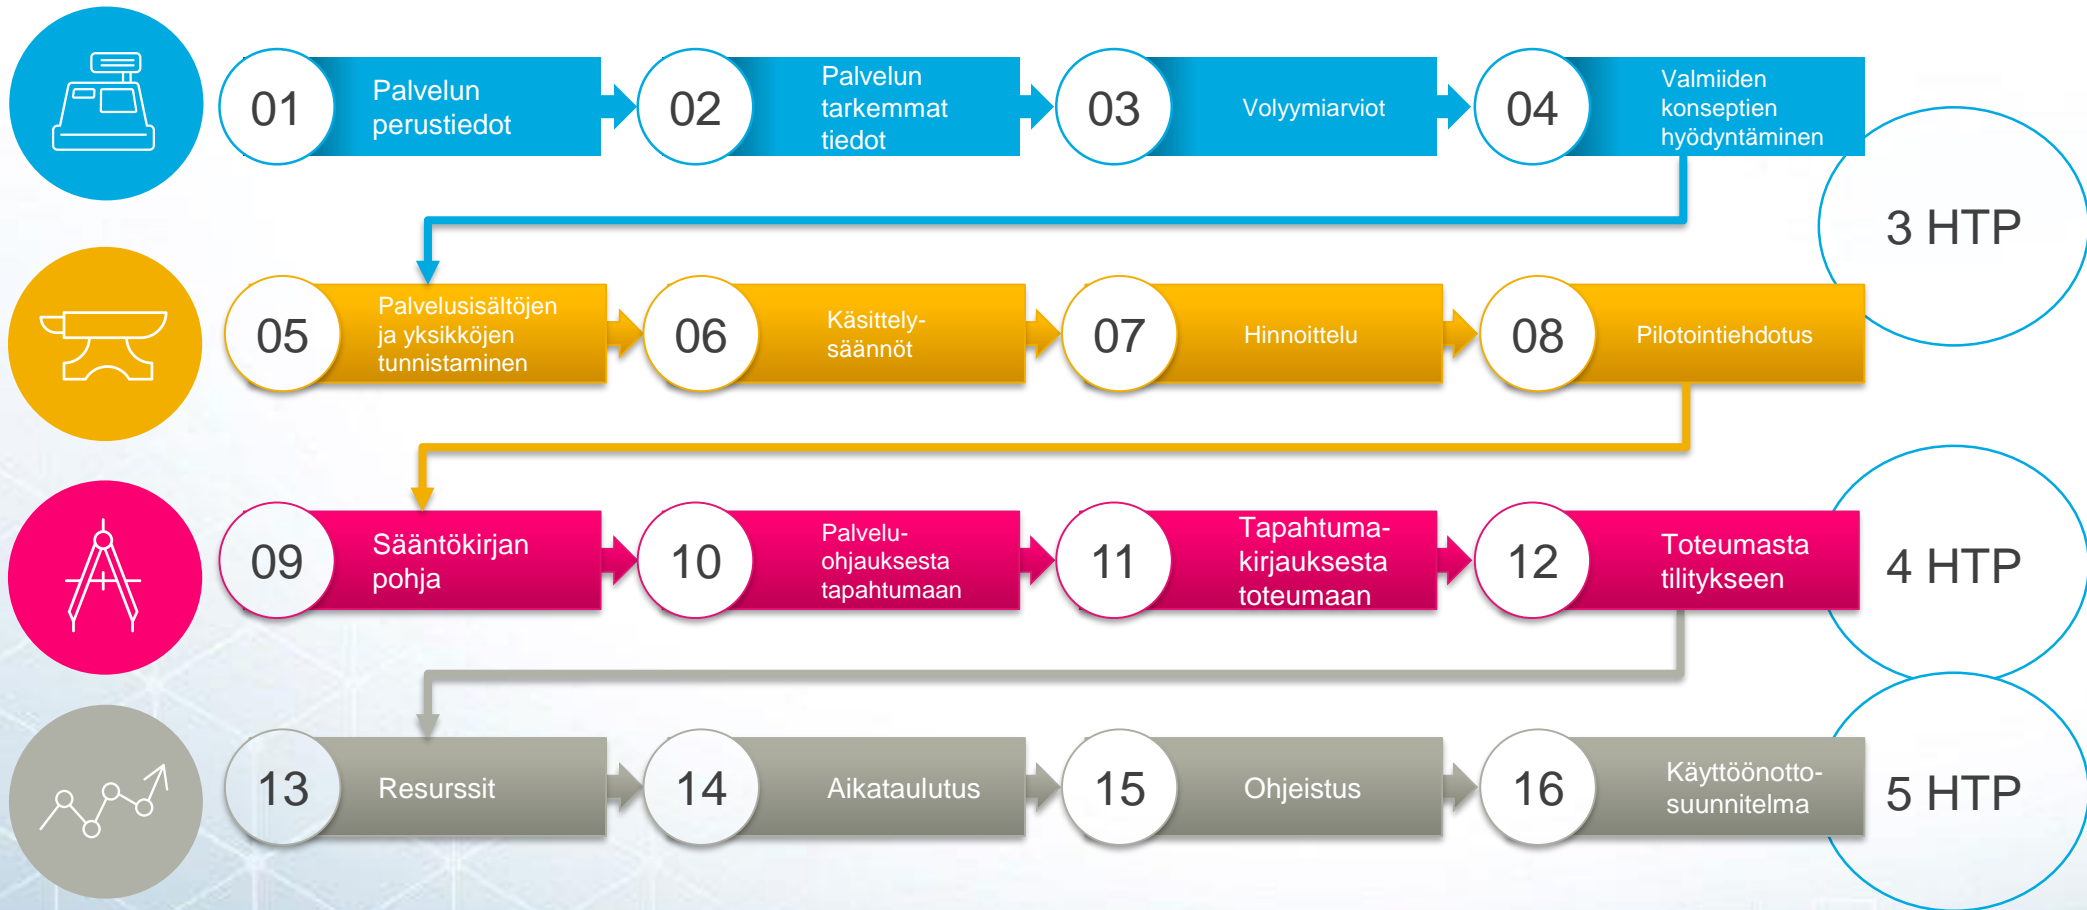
01 Palvelun perustiedot

02 Palvelun tarkemmat tiedot

03 Volyymiarviot

04 Valmiiden konseptien hyödyntäminen

3 HTP

05 Palvelusisältöjen ja yksikköjen tunnistaminen

06 Käsittelysäännöt

07 Hinnoittelu

08 Pilotointiehdotus

09 Sääntökirjan pohja

10 Palveluohjauksesta tapahtumaan

11 Tapahtumakirjauksesta toteumaan

12 Toteumasta tilitykseen

4 HTP

13 Resurssit

14 Aikataulutus

15 Ohjeistus

16 Käyttöönottosuunnitelma

5 HTP